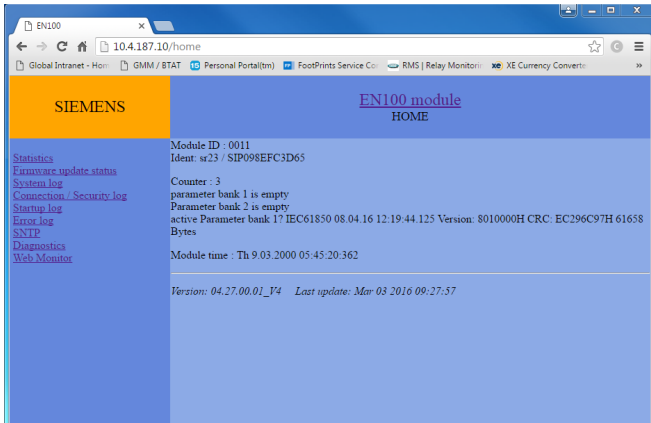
EN100

10.4.187.10/home

Global Intranet - Hom GMM / BTAT Personal Portal(tm) FootPrints Service Co RMS | Relay Monitori XE Currency Converte »

SIEMENS

EN100 module
HOME

Statistics
Firmware update status
System log
Connection / Security log
Startup log
Error log
SNTP
Diagnostics
Web Monitor

Module ID : 0011
Ident: sr23 / SIP098EFC3D65

Counter : 3
parameter bank 1 is empty
Parameter bank 2 is empty
active Parameter bank 1? IEC61850 08.04.16 12:19:44.125 Version: 8010000H CRC: EC296C97H 61658 Bytes

Module time : Th 9.03.2000 05:45:20:362

Version: 04.27.00.01_V4 Last update: Mar 03 2016 09:27:57